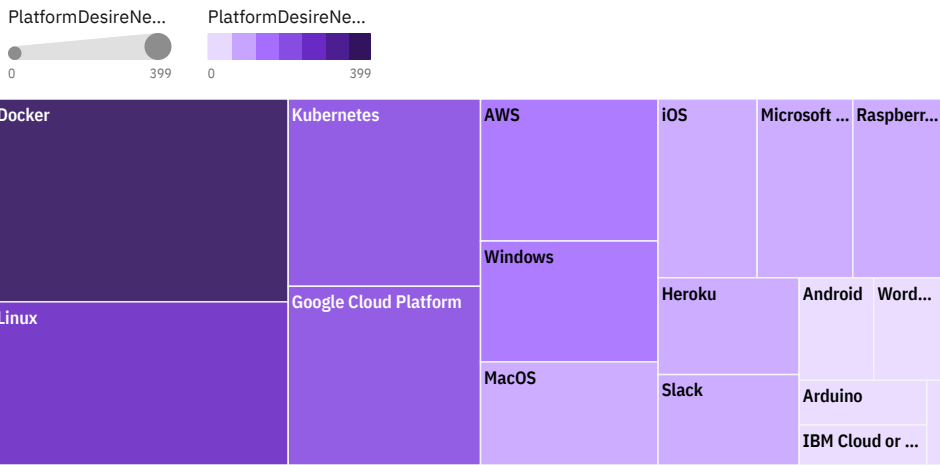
PlatformDesireNe...
0
399

PlatformDesireNe...
0
399

Docker
Kubernetes
AWS
iOS
Microsoft ...
Raspberr...
Windows
Heroku
Android
Word...
Linux
Google Cloud Platform
MacOS
Slack
Arduino
IBM Cloud or ...